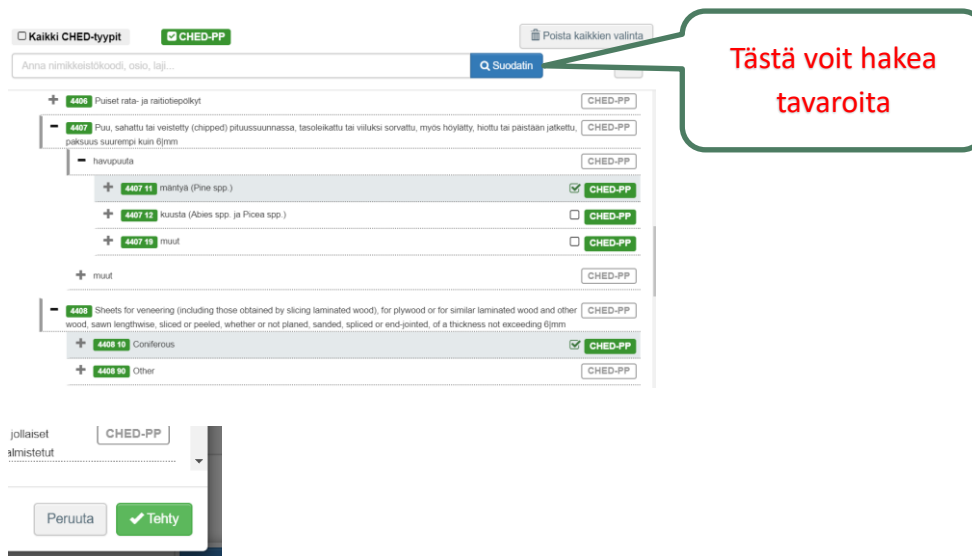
Kaikki CHED-tyypit
CHED-PP
Poista kaikkien valinta
Anna nimikkeistökoodi, osio, laji...
Suodatin

Tästä voit hakea tavaroita

4406 Puiset rata- ja raitiotiepölkyt CHED-PP
4407 Puu, sahattu tai veistetty (chipped) pituussuunnassa, tasoleikattu tai viiluksi sorvattu, myös höylätty, hiottu tai päistään jatkettu, paksuus suurempi kuin 6|mm CHED-PP
havupuuta CHED-PP
4407 11 mäntyä (Pine spp.) CHED-PP
4407 12 kuusta (Abies spp. ja Picea spp.) CHED-PP
4407 19 muut CHED-PP
muut CHED-PP
4408 Sheets for veneering (including those obtained by slicing laminated wood), for plywood or for similar laminated wood and other wood, sawn lengthwise, sliced or peeled, whether or not planed, sanded, spliced or end-jointed, of a thickness not exceeding 6|mm CHED-PP
4408 10 Coniferous CHED-PP
4408 90 Other CHED-PP

jollaiset CHED-PP
almistetut

Peruuta
Tehty